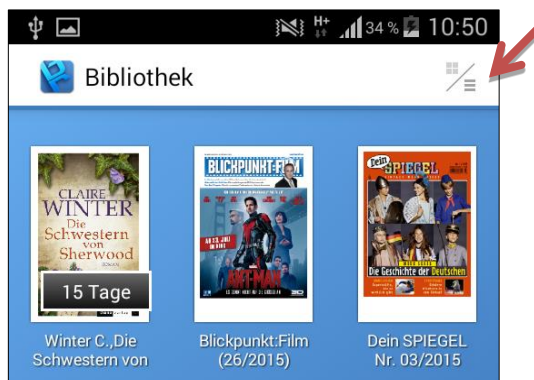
H+ 34 % 10:50

Bibliothek

CLAIRE WINTER
Die Schwestern von Sherwood
ROMAN

15 Tage

BLICKPUNKT:FILM

AB 23. JULI IM KINO

ANT-MAN

Dein SPIEGEL

Die Geschichte der Deutschen

Winter C.,Die Schwestern von

Blickpunkt:Film (26/2015)

Dein SPIEGEL Nr. 03/2015